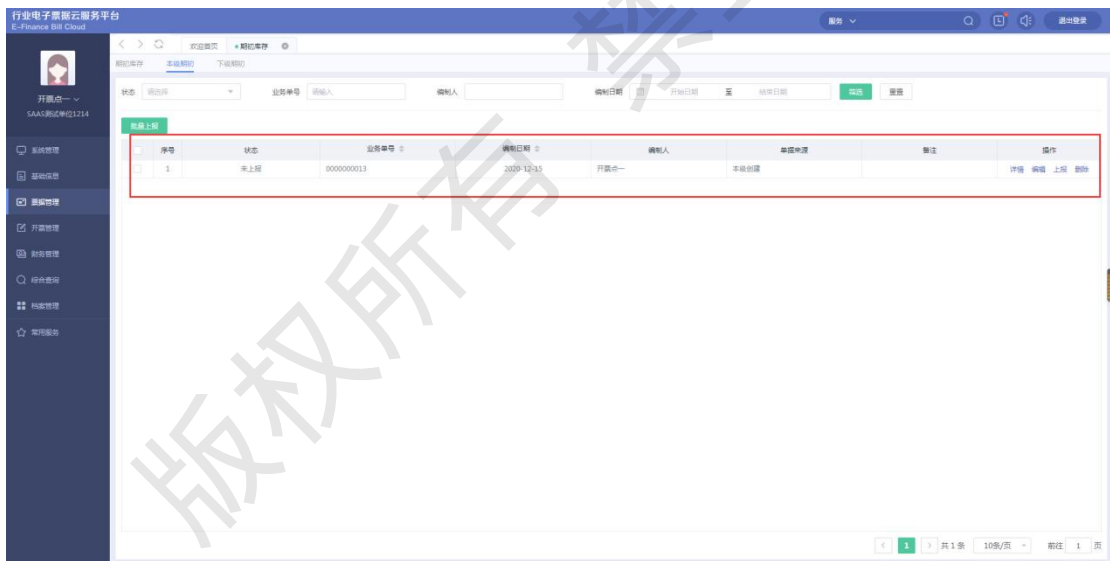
行业电子票据云服务平台
E-Finance Bill Cloud

服务

退出登录

开票点一
SAAS测试单位1214

系统管理
基础信息
票据管理
开票管理
财务管理
综合查询
档案管理
常用服务

欢迎首页 • 期初库存

期初库存 本级期初 下级期初

状态 请选择 业务单号 请输入 编制人 编制日期 开始日期 至 结束日期 筛选 重置

批量上报

| | 序号 | 状态 | 业务单号 | 编制日期 | 编制人 | 单据来源 | 备注 | 操作 |
|---|---|---|---|---|---|---|---|---|
| | 1 | 未上报 | 0000000013 | 2020-12-15 | 开票点一 | 本级创建 | | 详情 编辑 上报 删除 |

< 1 > 共1条 10条/页 前往 1 页

版权所有